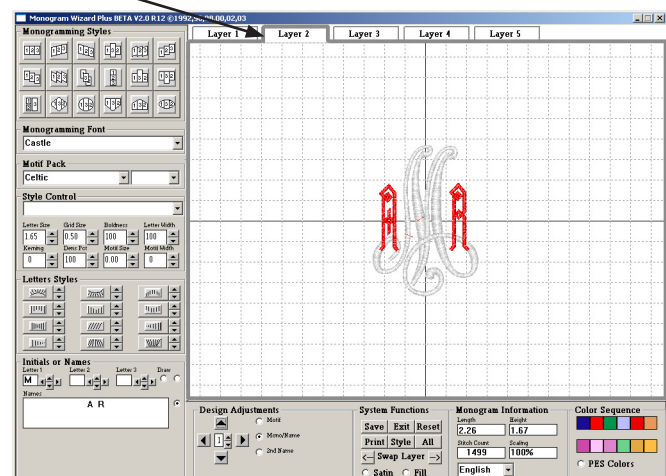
Monogram Wizard Plus BETA V2.0 R12 ©1992,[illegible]00,02,03

Layer 1
Layer 2
Layer 3
Layer 4
Layer 5

Monogramming Styles

Monogramming Font
Castle

Motif Pack
Celtic

Style Control

Letter Size
1.65
Grid Size
0.50
Boldness
100
Letter Width
100
Kerning
0
Dens Pct
100
Motif Size
0.00
Motif Width
0

Letters Styles

Initials or Names
Letter 1
M
Letter 2
Letter 3
Draw
Names
A R

Design Adjustments
Motif
Mono/Name
2nd Name
1

System Functions
Save
Exit
Reset
Print
Style
All
Swap Layer
Satin
Fill

Monogram Information
Length
2.26
Height
1.67
Stitch Count
1499
Scaling
100%
English

Color Sequence
PES Colors